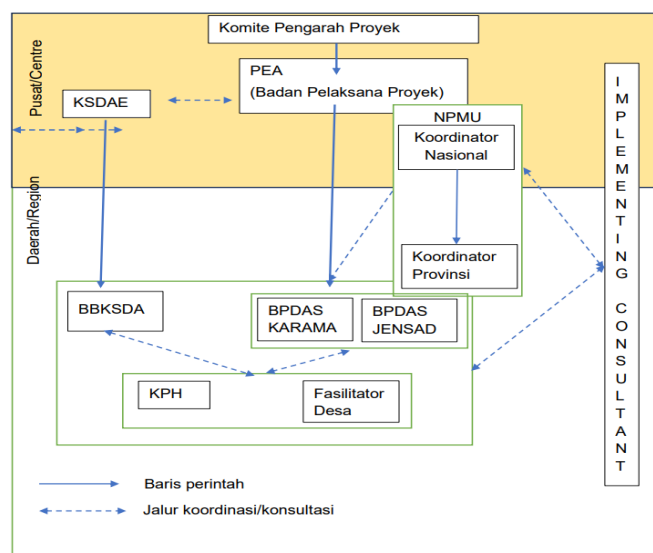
Komite Pengarah Proyek

Pusat/Centre

KSDAE

PEA
(Badan Pelaksana Proyek)

NPMU

Koordinator Nasional

Daerah/Region

Koordinator Provinsi

IMPLEMENTING CONSULTANT

BBKSDA

BPDAS KARAMA

BPDAS JENSAD

KPH

Fasilitator Desa

Baris perintah

Jalur koordinasi/konsultasi